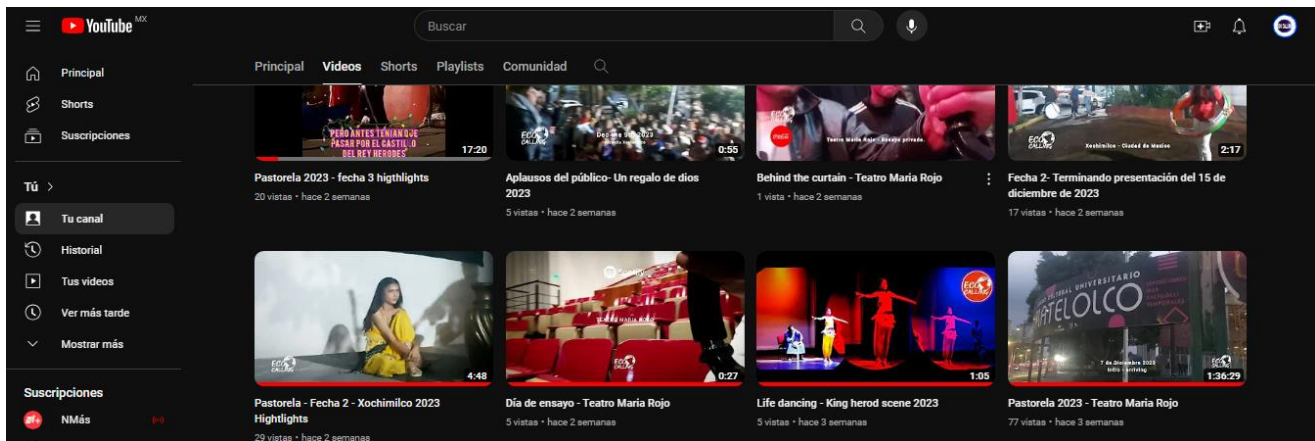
YouTube MX

Buscar

Principal
Shorts
Suscripciones

Tú >
Tu canal
Historial
Tus videos
Ver más tarde
Mostrar más

Suscripciones
NMás

Principal Videos Shorts Playlists Comunidad

PERO ANTES TENIAN QUE PASAR POR EL CASTILLO DEL REY HERODES
17:20
Pastorela 2023 - fecha 3 higthlights
20 vistas • hace 2 semanas

0:55
Aplausos del público- Un regalo de dios 2023
5 vistas • hace 2 semanas

Teatro María Rojo - Ensayo privado
Behind the curtain - Teatro Maria Rojo
1 vista • hace 2 semanas

Xochimilco - Ciudad de Mexico
2:17
Fecha 2- Terminando presentación del 15 de diciembre de 2023
17 vistas • hace 2 semanas

4:48
Pastorela - Fecha 2 - Xochimilco 2023 Hightlights
29 vistas • hace 2 semanas

0:27
Día de ensayo - Teatro Maria Rojo
5 vistas • hace 2 semanas

1:05
Life dancing - King herod scene 2023
5 vistas • hace 3 semanas

UNIVERSITARIO TLATELOLCO
1:36:29
Pastorela 2023 - Teatro Maria Rojo
77 vistas • hace 3 semanas